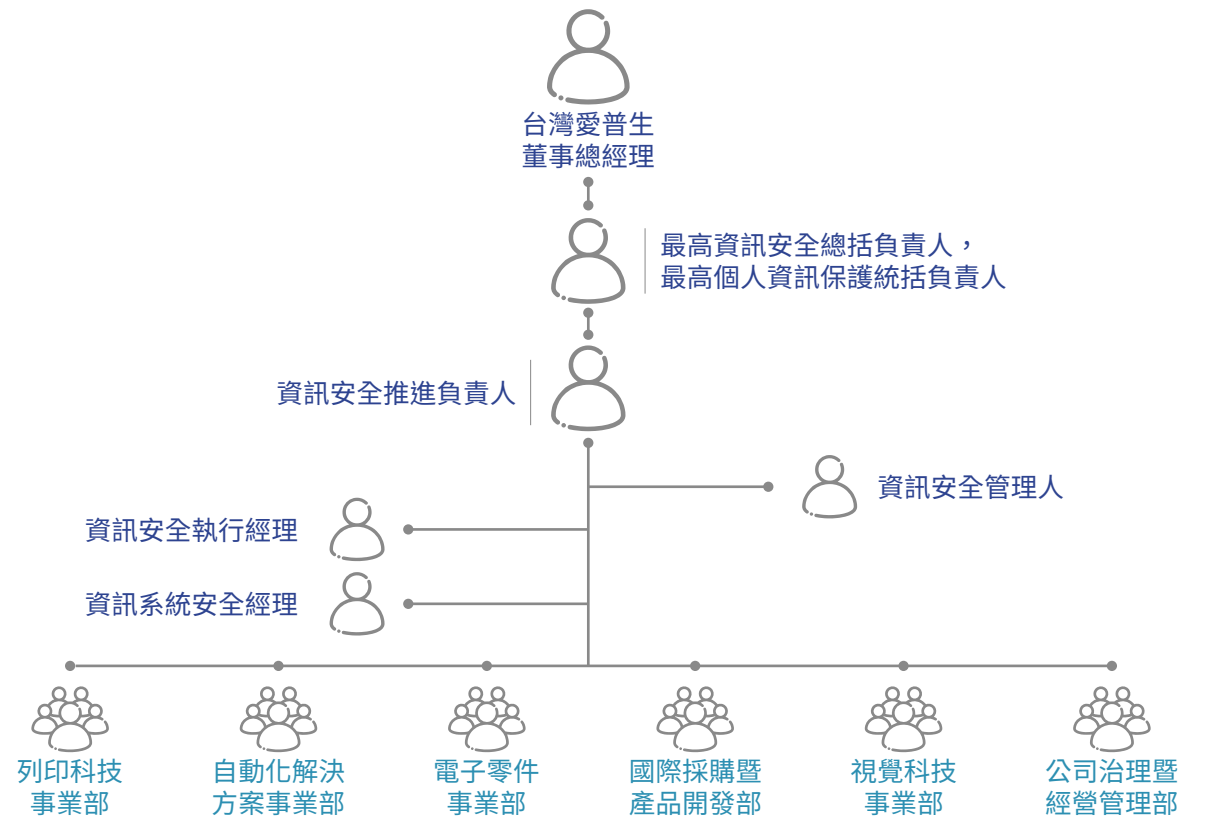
台灣愛普生
董事總經理

最高資訊安全總括負責人，
最高個人資訊保護統括負責人

資訊安全推進負責人

資訊安全管理人

資訊安全執行經理

資訊系統安全經理

列印科技
事業部

自動化解決
方案事業部

電子零件
事業部

國際採購暨
產品開發部

視覺科技
事業部

公司治理暨
經營管理部